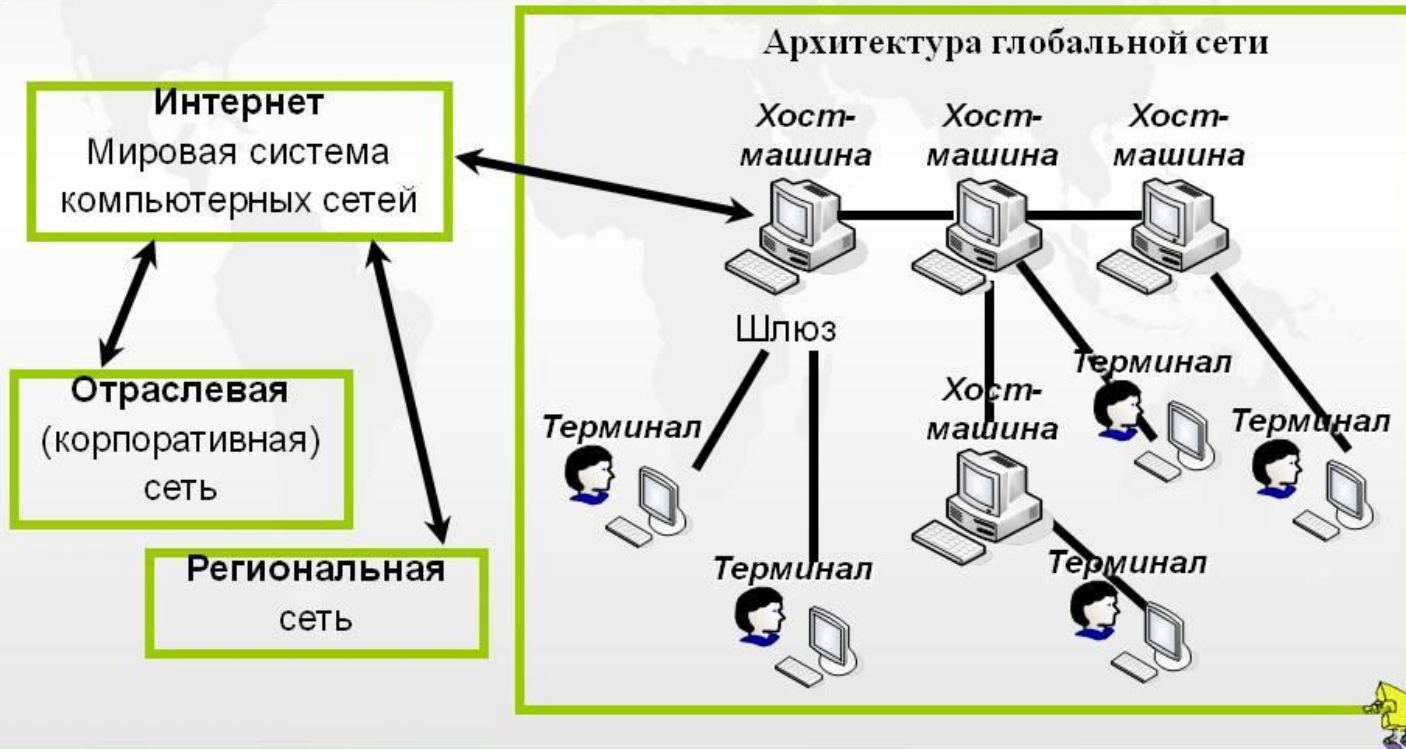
Интернет
Мировая система компьютерных сетей

Отраслевая
(корпоративная)
сеть

Региональная
сеть

Архитектура глобальной сети

Хост-машина

Хост-машина

Хост-машина

Шлюз

Терминал

Терминал

Хост-машина

Терминал

Терминал

Терминал